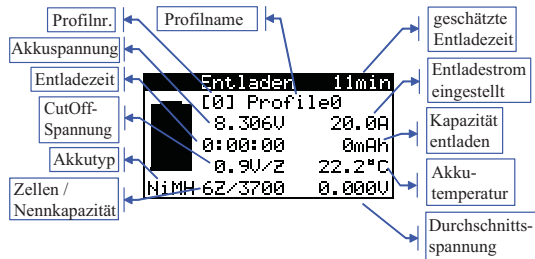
Profilnr.

Profilname

geschätzte Entladezeit

Akkuspannung

Entladezeit

Entladestrom eingestellt

CutOff-Spannung

Kapazität entladen

Akkutyp

Akku-temperatur

Zellen / Nennkapazität

Durchschnitts-spannung

Entladen 11min
[0] Profile0
8.306V 20.0A
0:00:00 0mAh
0.9V/Z 22.2°C
NiMH 6Z/3700 0.000V